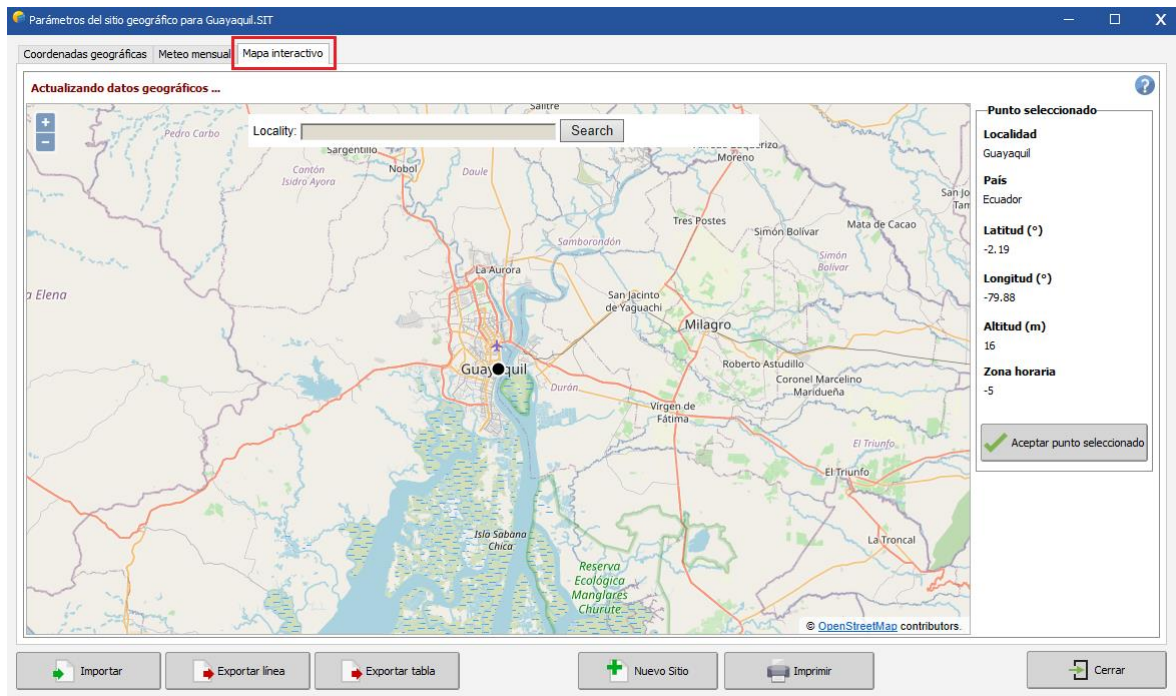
Parámetros del sitio geográfico para Guayaquil.SIT

Coordenadas geográficas | Meteo mensual | Mapa interactivo

Actualizando datos geográficos ...

Locality: Search

+
−

Pedro Carbo
Sargentillo
Cantón Isidro Ayora
Nobol
Daule
Salitre
Moreno
Tres Postes
Simón Bolívar
Mata de Cacao
Simón Bolívar
San Jo
Tam
Samborondón
La Aurora
a Elena
San Jacinto de Yaguachi
Milagro
Roberto Astudillo
Guayaquil
Durán
Coronel Marcelino Maridueña
Virgen de Fátima
El Triunfo
El Triunfo
Isla Sabana Chica
Reserva Ecológica Manglares Churute
La Troncal

© OpenStreetMap contributors.

Punto seleccionado
Localidad
Guayaquil
País
Ecuador
Latitud (°)
-2.19
Longitud (°)
-79.88
Altitud (m)
16
Zona horaria
-5

Aceptar punto seleccionado

Importar | Exportar línea | Exportar tabla | Nuevo Sitio | Imprimir | Cerrar